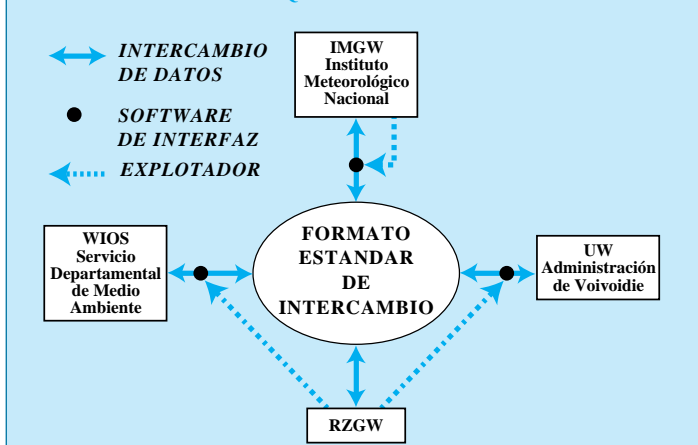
INTERCAMBIO DE DATOS

SOFTWARE DE INTERFAZ

EXPLOTADOR

IMGW Instituto Meteorológico Nacional

WIOS Servicio Departamental de Medio Ambiente

FORMATO ESTANDAR DE INTERCAMBIO

UW Administración de Voivoidie

RZGW